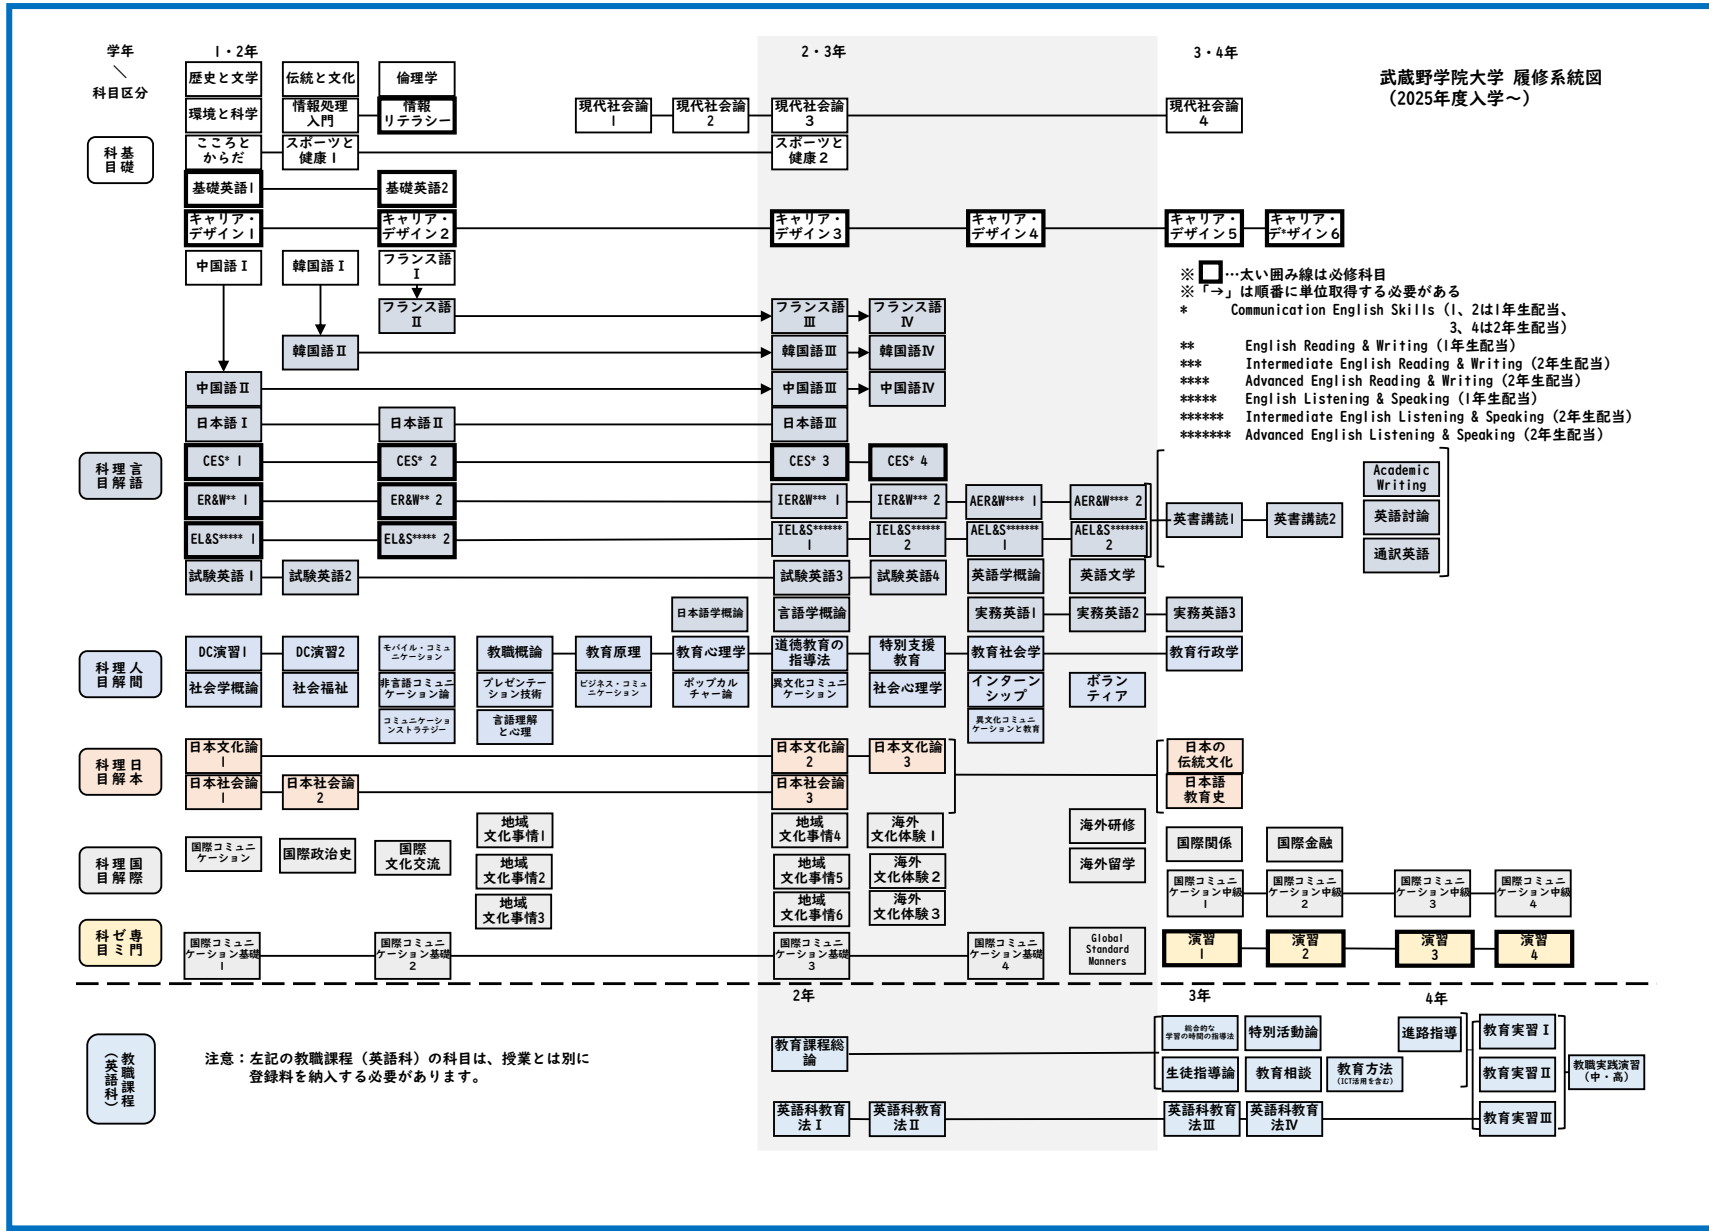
学年
＼
科目区分

1・2年

2・3年

3・4年

武蔵野学院大学 履修系統図
（2025年度入学～）

基礎科目

歴史と文学
伝統と文化
倫理学
環境と科学
情報処理入門
情報リテラシー
現代社会論1
現代社会論2
現代社会論3
現代社会論4
こころとからだ
スポーツと健康1
スポーツと健康2
基礎英語1
基礎英語2
キャリア・デザイン1
キャリア・デザイン2
キャリア・デザイン3
キャリア・デザイン4
キャリア・デザイン5
キャリア・デザイン6

中国語Ⅰ
韓国語Ⅰ
フランス語Ⅰ
フランス語Ⅱ
フランス語Ⅲ
フランス語Ⅳ
韓国語Ⅱ
韓国語Ⅲ
韓国語Ⅳ
中国語Ⅱ
中国語Ⅲ
中国語Ⅳ
日本語Ⅰ
日本語Ⅱ
日本語Ⅲ

※ ☐…太い囲み線は必修科目
※「→」は順番に単位取得する必要がある
* Communication English Skills（1、2は1年生配当、3、4は2年生配当）
** English Reading & Writing（1年生配当）
*** Intermediate English Reading & Writing（2年生配当）
**** Advanced English Reading & Writing（2年生配当）
***** English Listening & Speaking（1年生配当）
****** Intermediate English Listening & Speaking（2年生配当）
******* Advanced English Listening & Speaking（2年生配当）

言語理解科目

CES* 1
CES* 2
CES* 3
CES* 4
ER&W** 1
ER&W** 2
IER&W*** 1
IER&W*** 2
AER&W**** 1
AER&W**** 2
EL&S***** 1
EL&S***** 2
IEL&S****** 1
IEL&S****** 2
AEL&S******* 1
AEL&S******* 2
英書講読1
英書講読2
Academic Writing
英語討論
通訳英語
試験英語1
試験英語2
試験英語3
試験英語4
英語学概論
英米文学
日本語学概論
言語学概論
実務英語1
実務英語2
実務英語3

人間理解科目

DC演習1
DC演習2
モバイル・コミュニケーション
教職概論
教育原理
教育心理学
道徳教育の指導法
特別支援教育
教育社会学
教育行政学
社会学概論
社会福祉
非言語コミュニケーション論
プレゼンテーション技術
ビジネス・コミュニケーション
ポップカルチャー論
異文化コミュニケーション
社会心理学
インターンシップ
ボランティア
コミュニケーションストラテジー
言語理解と心理
異文化コミュニケーションと教育

日本理解科目

日本文化論1
日本文化論2
日本文化論3
日本の伝統文化
日本社会論1
日本社会論2
日本社会論3
日本語教育史

国際理解科目

地域文化事情1
地域文化事情4
海外文化体験1
海外研修
国際コミュニケーション
国際政治史
国際文化交流
地域文化事情2
地域文化事情5
海外文化体験2
海外留学
国際関係
国際金融
地域文化事情3
地域文化事情6
海外文化体験3
国際コミュニケーション中級1
国際コミュニケーション中級2
国際コミュニケーション中級3
国際コミュニケーション中級4

専門ゼミ科目

国際コミュニケーション基礎1
国際コミュニケーション基礎2
国際コミュニケーション基礎3
国際コミュニケーション基礎4
Global Standard Manners
演習1
演習2
演習3
演習4

2年
3年
4年

教職課程（英語科）

注意：左記の教職課程（英語科）の科目は、授業とは別に登録料を納入する必要があります。

教育課程総論
総合的な学習の時間の指導法
特別活動論
進路指導
教育実習Ⅰ
生徒指導論
教育相談
教育方法（ICT活用を含む）
教育実習Ⅱ
教職実践演習（中・高）
英語科教育法Ⅰ
英語科教育法Ⅱ
英語科教育法Ⅲ
英語科教育法Ⅳ
教育実習Ⅲ